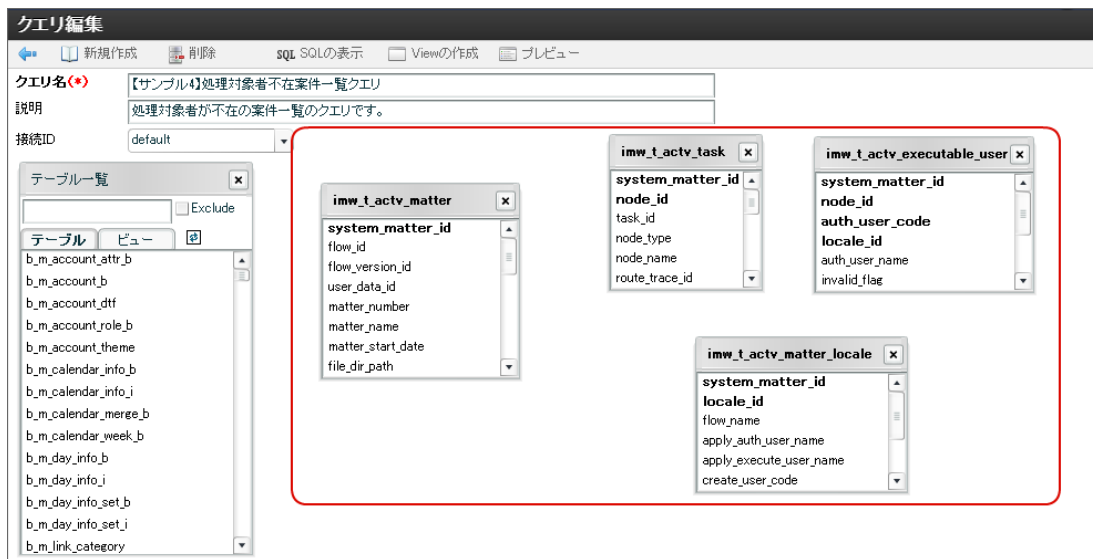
クエリ編集

新規作成 削除 SQL SQLの表示 Viewの作成 プレビュー

クエリ名(*) 【サンプル4】処理対象者不在案件一覧クエリ
説明 処理対象者が不在の案件一覧のクエリです。
接続ID default

テーブル一覧
Exclude
テーブル ビュー
b_m_account_attr_b
b_m_account_b
b_m_account_dtf
b_m_account_role_b
b_m_account_theme
b_m_calendar_info_b
b_m_calendar_info_i
b_m_calendar_merge_b
b_m_calendar_week_b
b_m_day_info_b
b_m_day_info_i
b_m_day_info_set_b
b_m_day_info_set_i
b_m_link_category

imw_t_actv_matter
system_matter_id
flow_id
flow_version_id
user_data_id
matter_number
matter_name
matter_start_date
file_dir_path

imw_t_actv_task
system_matter_id
node_id
task_id
node_type
node_name
route_trace_id

imw_t_actv_executable_user
system_matter_id
node_id
auth_user_code
locale_id
auth_user_name
invalid_flag

imw_t_actv_matter_locale
system_matter_id
locale_id
flow_name
apply_auth_user_name
apply_execute_user_name
create_user_code